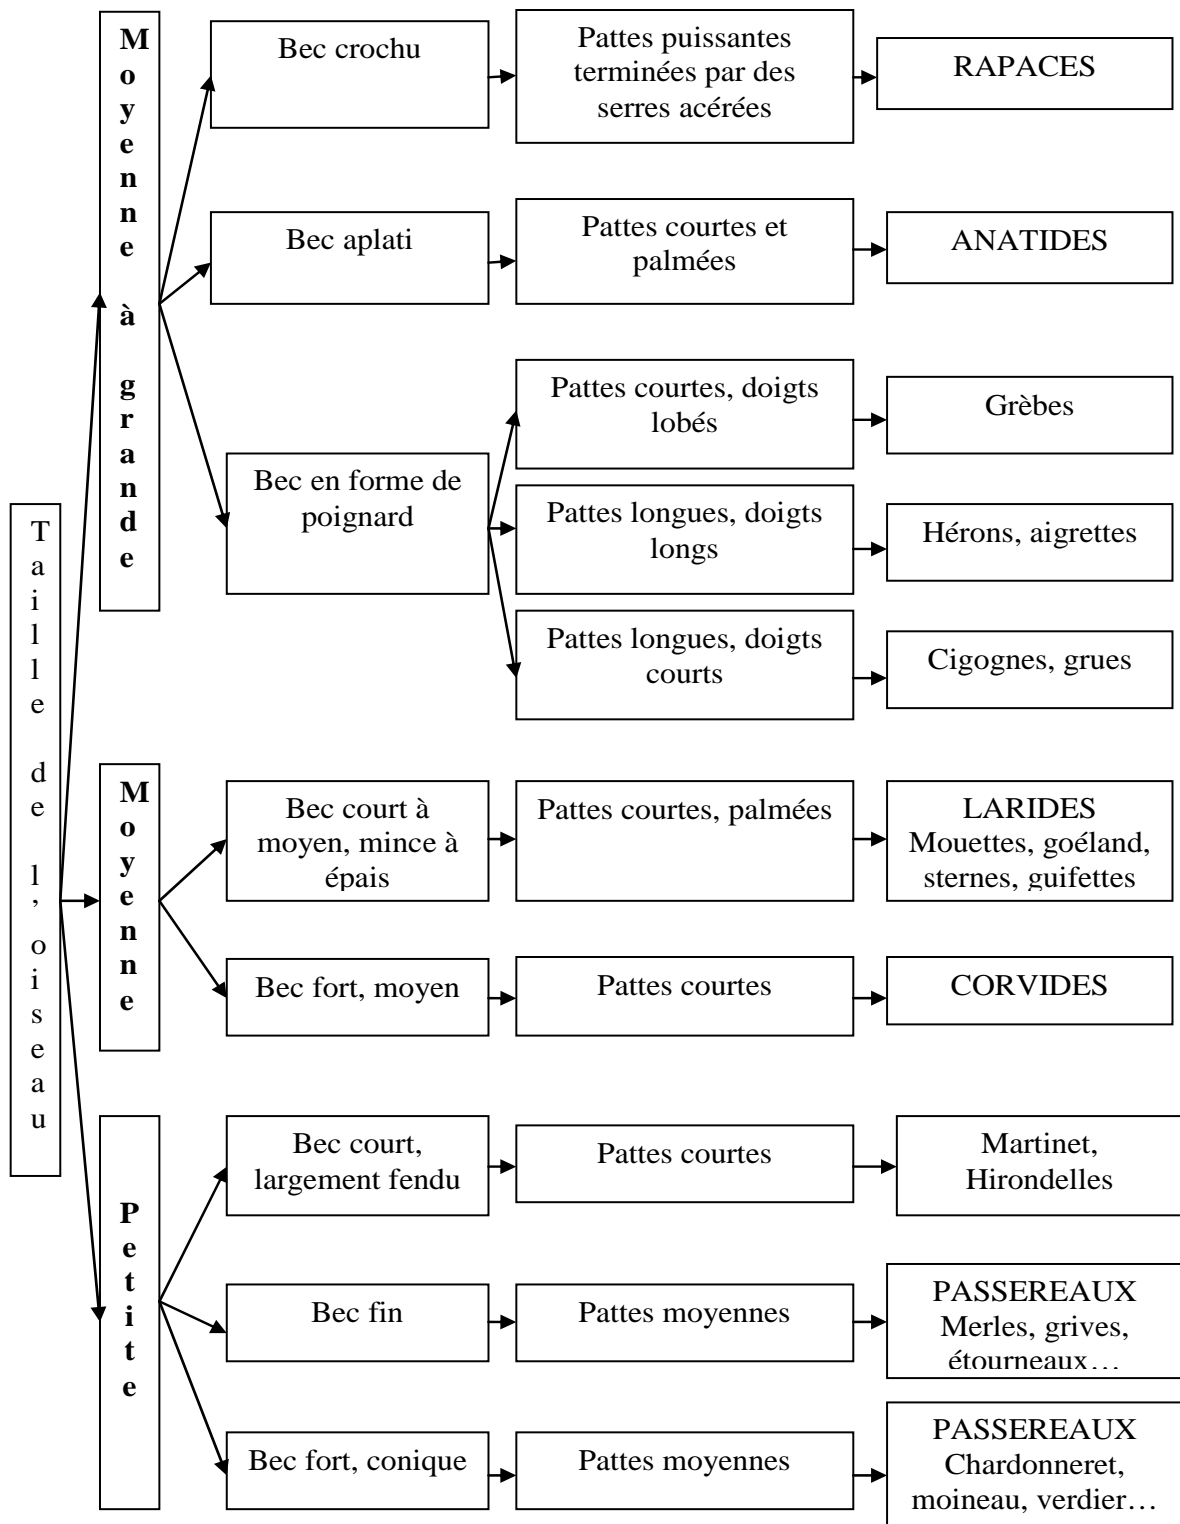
Taille de l'oiseau

Moyenne à grande

Bec crochu
Pattes puissantes terminées par des serres acérées
RAPACES

Bec aplati
Pattes courtes et palmées
ANATIDES

Bec en forme de poignard
Pattes courtes, doigts lobés
Grèbes
Pattes longues, doigts longs
Hérons, aigrettes
Pattes longues, doigts courts
Cigognes, grues

Moyenne

Bec court à moyen, mince à épais
Pattes courtes, palmées
LARIDES Mouettes, goéland, sternes, guifettes

Bec fort, moyen
Pattes courtes
CORVIDES

Petite

Bec court, largement fendu
Pattes courtes
Martinet, Hirondelles

Bec fin
Pattes moyennes
PASSEREAUX Merles, grives, étourneaux…

Bec fort, conique
Pattes moyennes
PASSEREAUX Chardonneret, moineau, verdier…